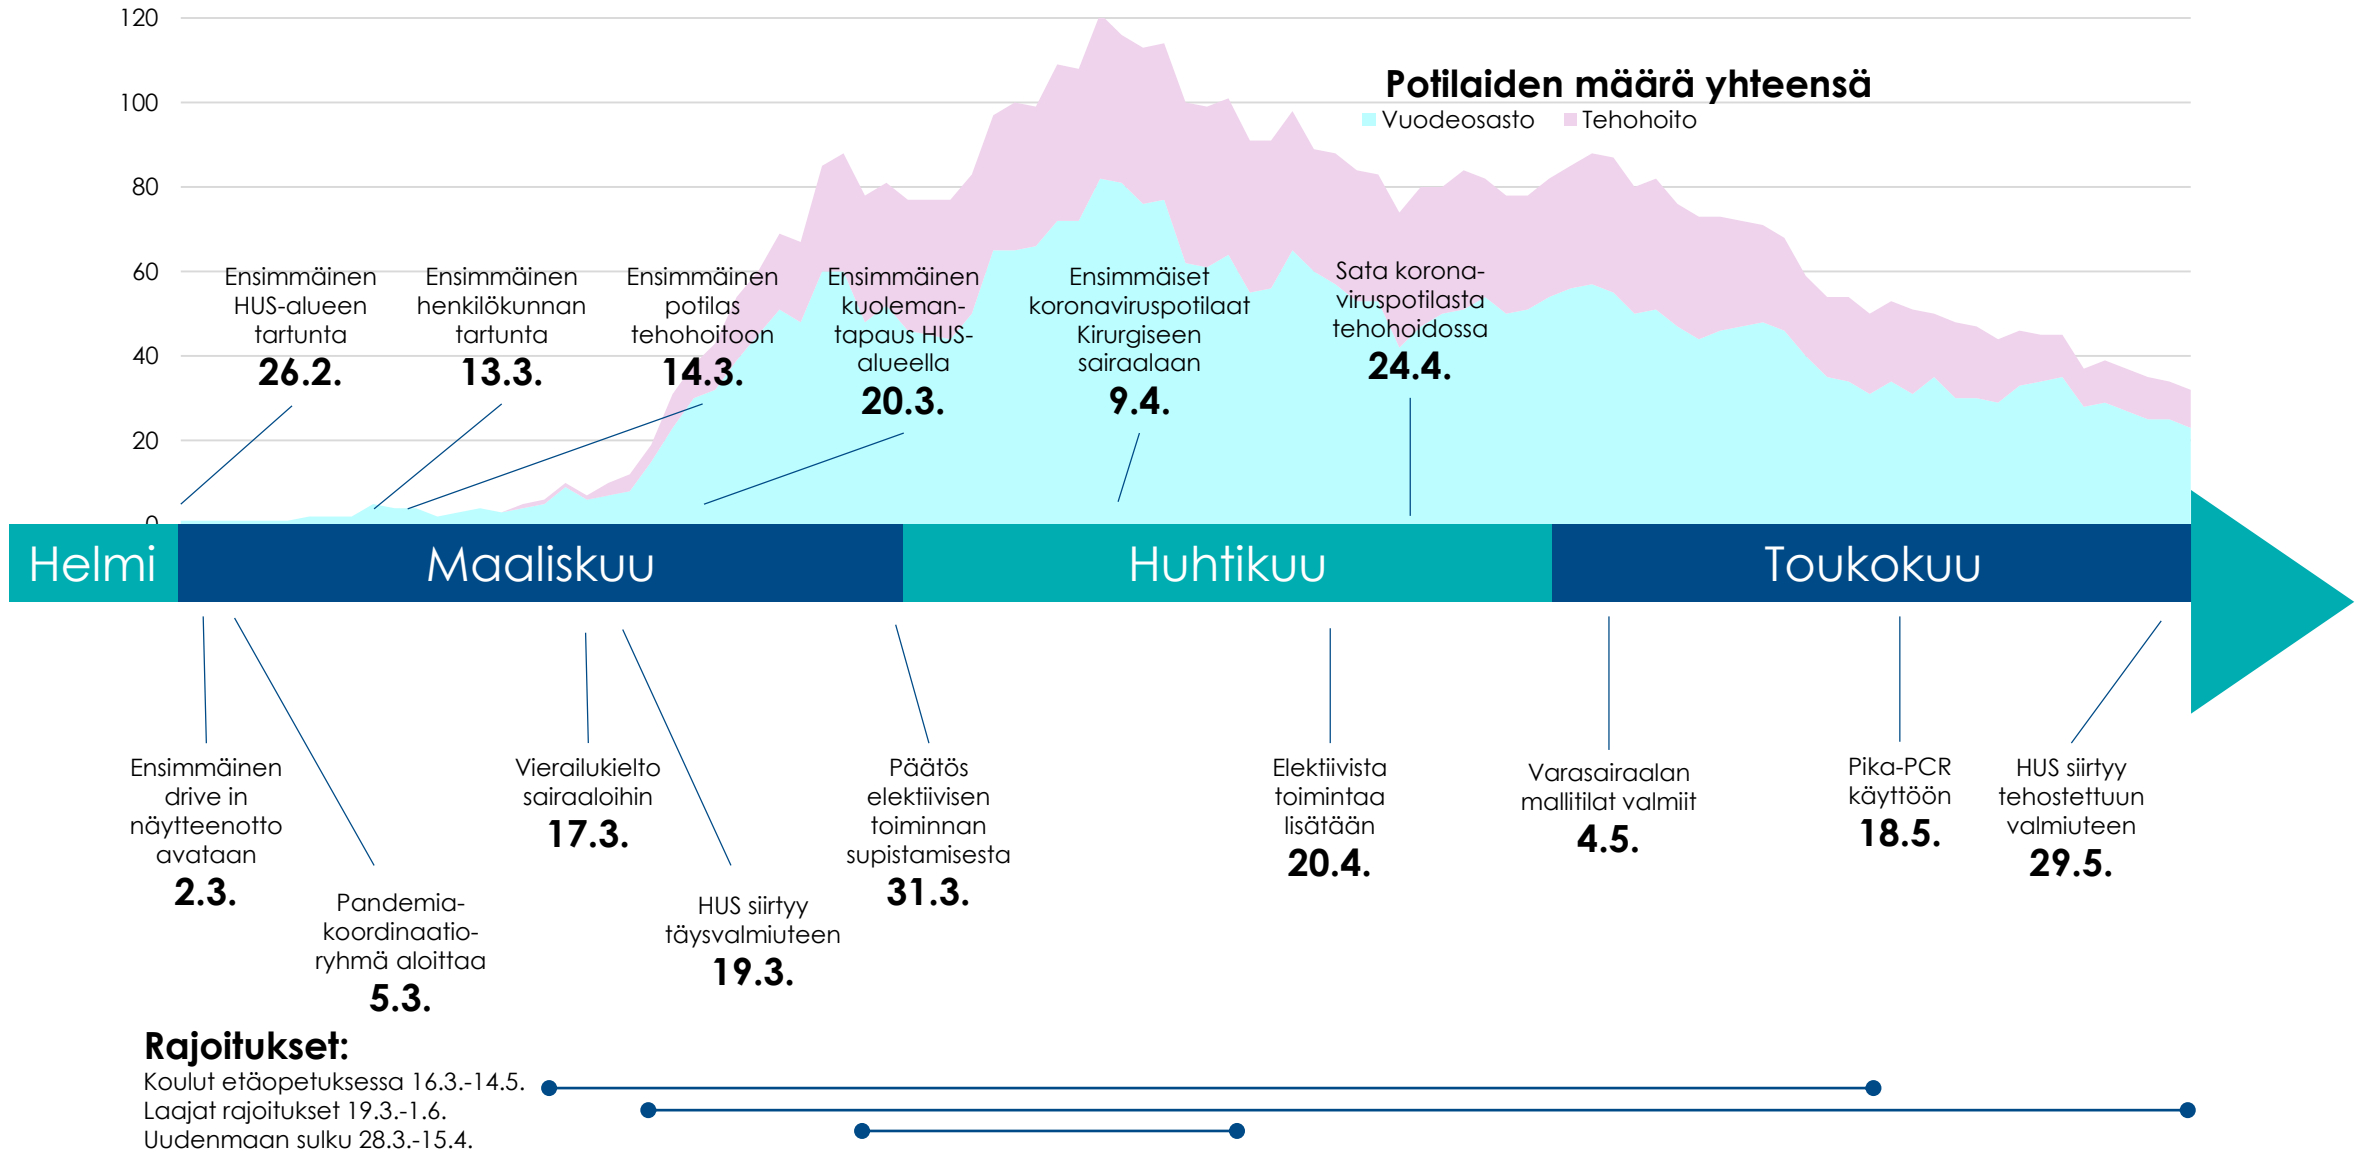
120
100
80
60
40
20
0

Potilaiden määrä yhteensä
Vuodeosasto Tehohoito

Ensimmäinen HUS-alueen tartunta
26.2.

Ensimmäinen henkilökunnan tartunta
13.3.

Ensimmäinen potilas tehohoitoon
14.3.

Ensimmäinen kuolemantapaus HUS-alueella
20.3.

Ensimmäiset koronaviruspotilaat Kirurgiseen sairaalaan
9.4.

Sata koronaviruspotilasta tehohoidossa
24.4.

Helmi
Maaliskuu
Huhtikuu
Toukokuu

Ensimmäinen drive in näytteenotto avataan
2.3.

Pandemiakoordinaatioryhmä aloittaa
5.3.

Vierailukielto sairaaloihin
17.3.

HUS siirtyy täysvalmiuteen
19.3.

Päätös elektiivisen toiminnan supistamisesta
31.3.

Elektiivista toimintaa lisätään
20.4.

Varasairaalan mallitilat valmiit
4.5.

Pika-PCR käyttöön
18.5.

HUS siirtyy tehostettuun valmiuteen
29.5.

Rajoitukset:
Koulut etäopetuksessa 16.3.-14.5.
Laajat rajoitukset 19.3.-1.6.
Uudenmaan sulku 28.3.-15.4.